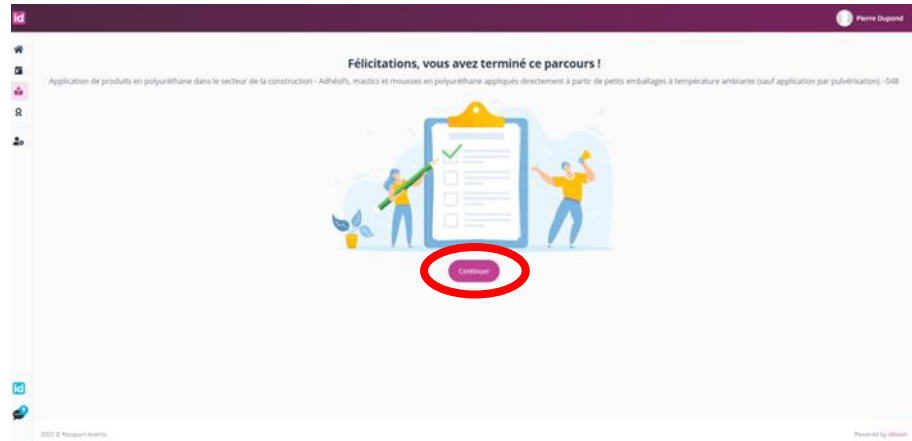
id

Pierre Dupond

Félicitations, vous avez terminé ce parcours !

Application de produits en polyuréthane dans le secteur de la construction - Adhésifs, mastics et mousses en polyuréthane appliqués directement à partir de petits emballages à température ambiante (sauf application par pulvérisation) - 048

Continuer

id

2022 © Passport events

Powered by ideoom